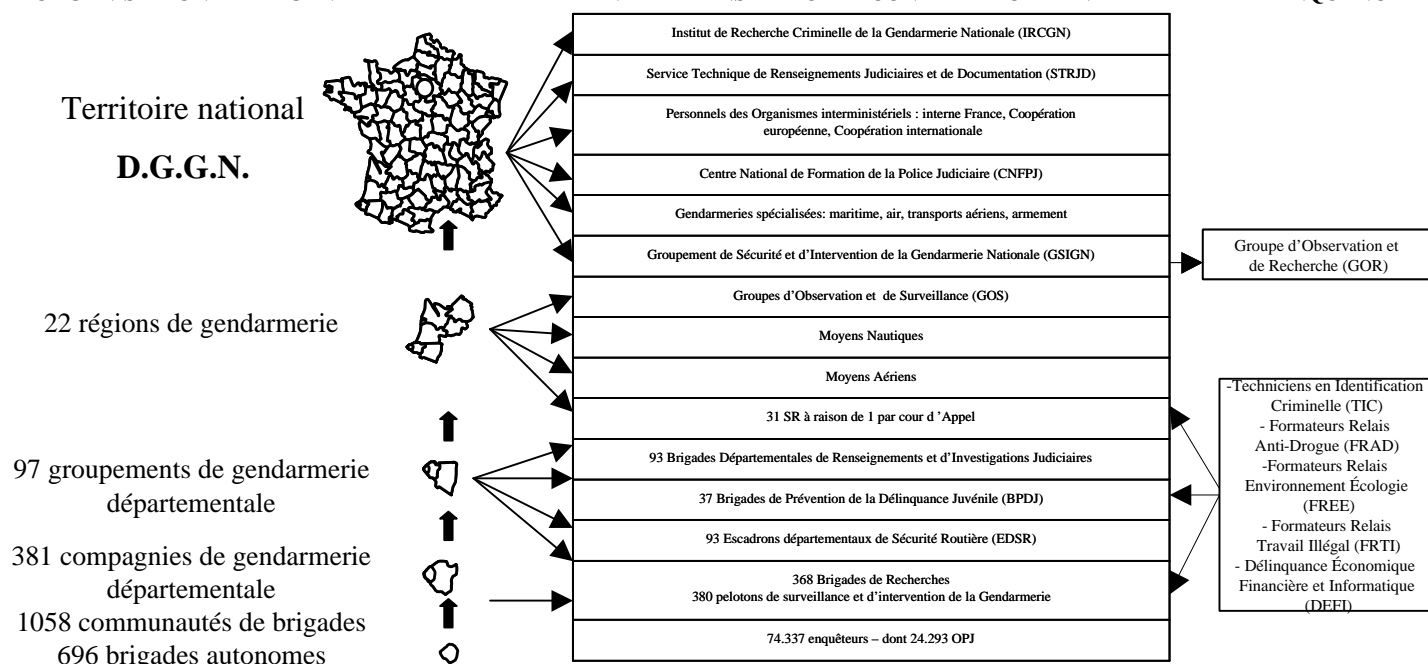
Territoire national

D.G.G.N.

22 régions de gendarmerie

97 groupements de gendarmerie départementale

381 compagnies de gendarmerie départementale
1058 communautés de brigades
696 brigades autonomes

Institut de Recherche Criminelle de la Gendarmerie Nationale (IRCGN)

Service Technique de Renseignements Judiciaires et de Documentation (STRJD)

Personnels des Organismes interministériels : interne France, Coopération européenne, Coopération internationale

Centre National de Formation de la Police Judiciaire (CNFPJ)

Gendarmeries spécialisées: maritime, air, transports aériens, armement

Groupement de Sécurité et d'Intervention de la Gendarmerie Nationale (GSIGN)

Groupe d'Observation et de Recherche (GOR)

Groupes d'Observation et de Surveillance (GOS)

Moyens Nautiques

Moyens Aériens

31 SR à raison de 1 par cour d 'Appel

93 Brigades Départementales de Renseignements et d'Investigations Judiciaires

37 Brigades de Prévention de la Délinquance Juvénile (BPDJ)

93 Escadrons départementaux de Sécurité Routière (EDSR)

368 Brigades de Recherches
380 pelotons de surveillance et d'intervention de la Gendarmerie

74.337 enquêteurs – dont 24.293 OPJ

-Techniciens en Identification Criminelle (TIC)
- Formateurs Relais Anti-Drogue (FRAD)
-Formateurs Relais Environnement Écologie (FREE)
- Formateurs Relais Travail Illégal (FRTI)
- Délinquance Économique Financière et Informatique (DEFI)